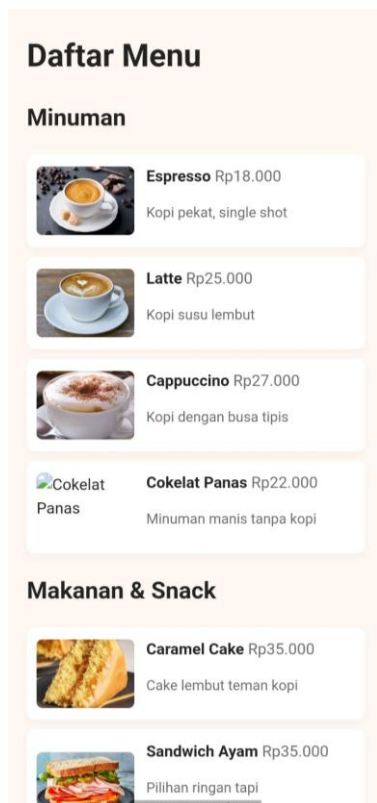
Daftar Menu

Minuman

**Espresso** Rp18.000

Kopi pekat, single shot

**Latte** Rp25.000

Kopi susu lembut

**Cappuccino** Rp27.000

Kopi dengan busa tipis

Cokelat Panas

**Cokelat Panas** Rp22.000

Minuman manis tanpa kopi

Makanan & Snack

**Caramel Cake** Rp35.000

Cake lembut teman kopi

**Sandwich Ayam** Rp35.000

Pilihan ringan tapi